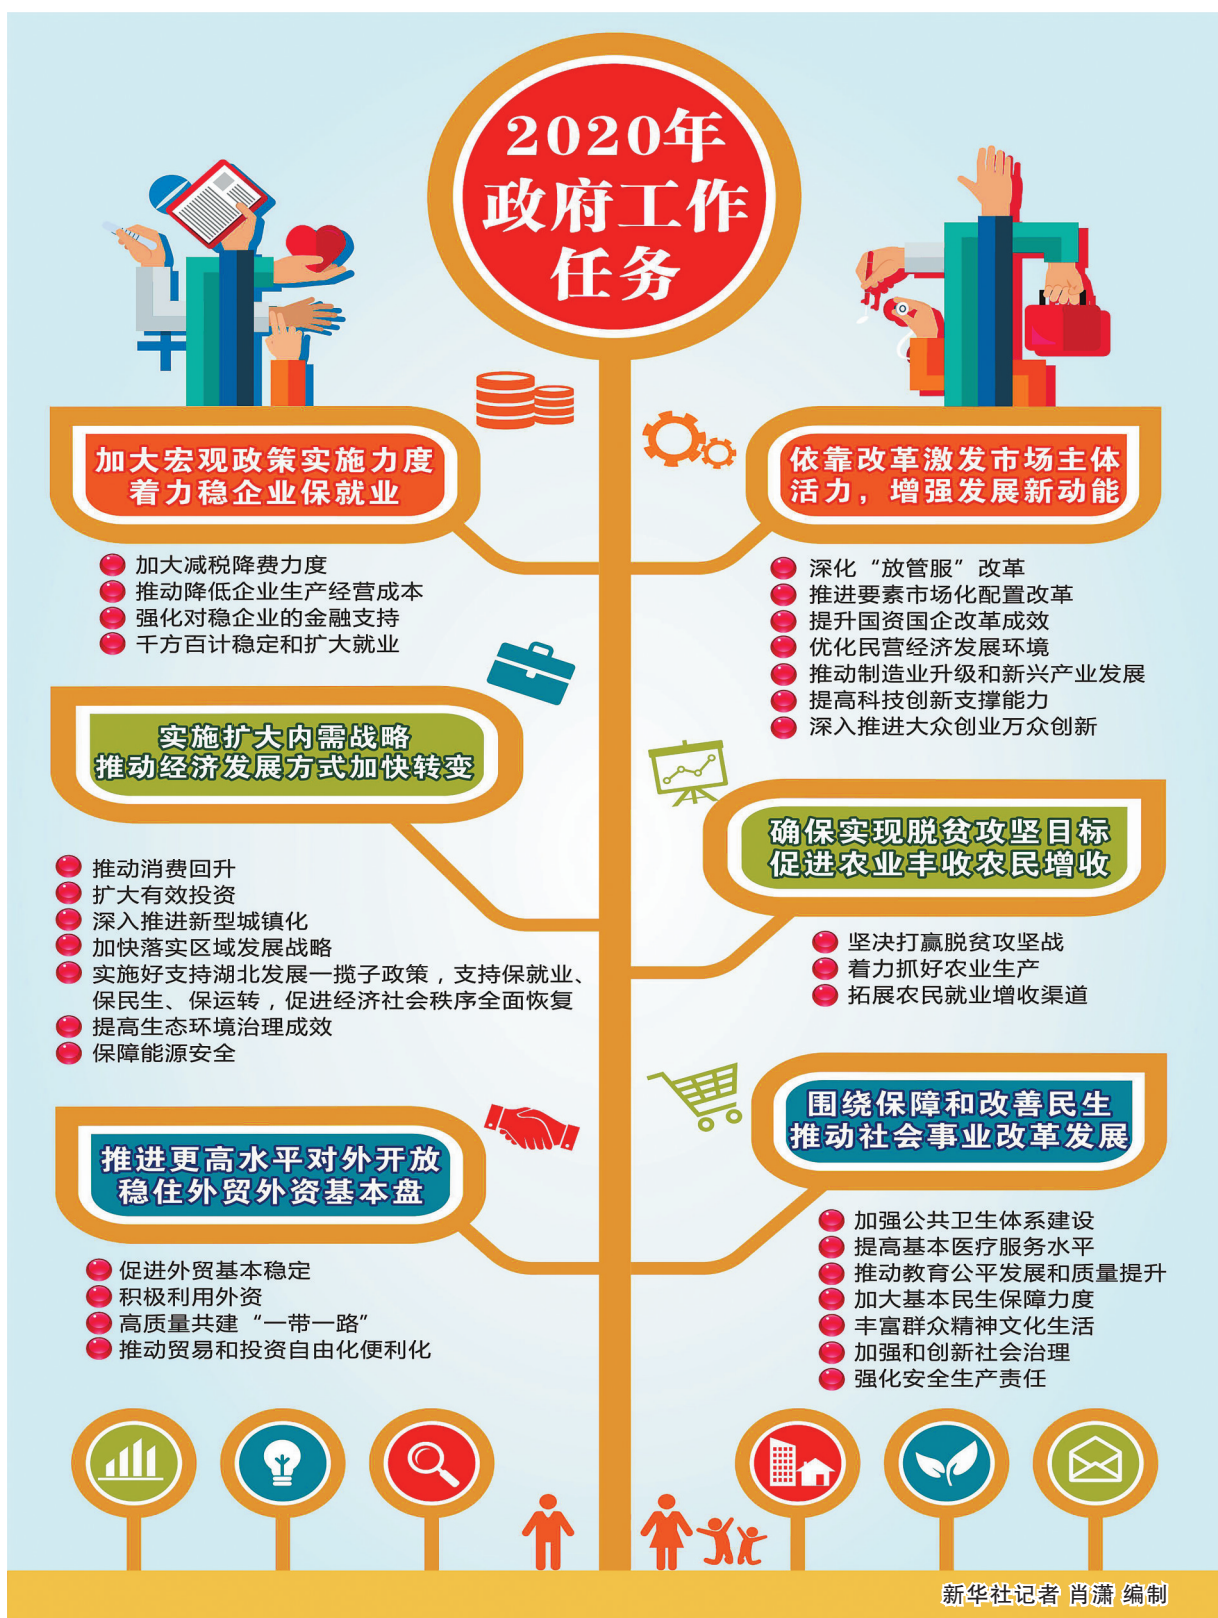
2020年
政府工作
任务

加大宏观政策实施力度
着力稳企业保就业

加大减税降费力度
推动降低企业生产经营成本
强化对稳企业的金融支持
千方百计稳定和扩大就业

依靠改革激发市场主体活力，增强发展新动能

深化“放管服”改革
推进要素市场化配置改革
提升国资国企改革成效
优化民营经济发展环境
推动制造业升级和新兴产业发展
提高科技创新支撑能力
深入推进大众创业万众创新

实施扩大内需战略
推动经济发展方式加快转变

推动消费回升
扩大有效投资
深入推进新型城镇化
加快落实区域发展战略
实施好支持湖北发展一揽子政策，支持保就业、保民生、保运转，促进经济社会秩序全面恢复
提高生态环境治理成效
保障能源安全

确保实现脱贫攻坚目标
促进农业丰收农民增收

坚决打赢脱贫攻坚战
着力抓好农业生产
拓展农民就业增收渠道

推进更高水平对外开放
稳住外贸外资基本盘

促进外贸基本稳定
积极利用外资
高质量共建“一带一路”
推动贸易和投资自由化便利化

围绕保障和改善民生
推动社会事业改革发展

加强公共卫生体系建设
提高基本医疗服务水平
推动教育公平发展和质量提升
加大基本民生保障力度
丰富群众精神文化生活
加强和创新社会治理
强化安全生产责任

新华社记者 肖潇 编制